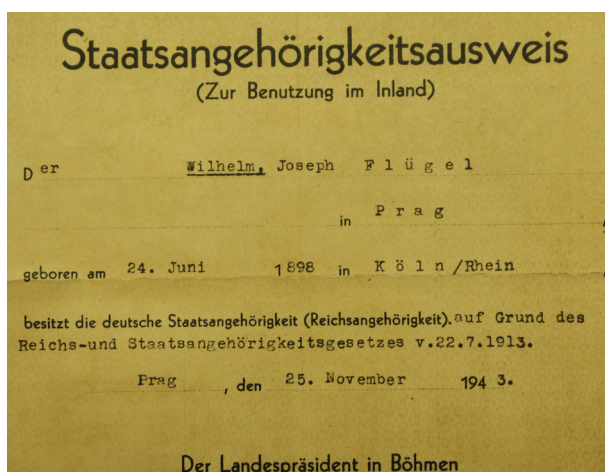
Staatsangehörigkeitsausweis
(Zur Benutzung im Inland)

Der Wilhelm, Joseph Flügel

in Prag

geboren am 24. Juni 1898 in Köln/Rhein

besitzt die deutsche Staatsangehörigkeit (Reichsangehörigkeit).auf Grund des Reichs-und Staatsangehörigkeitsgesetzes v.22.7.1913.

Prag, den 25. November 1943.

Der Landespräsident in Böhmen